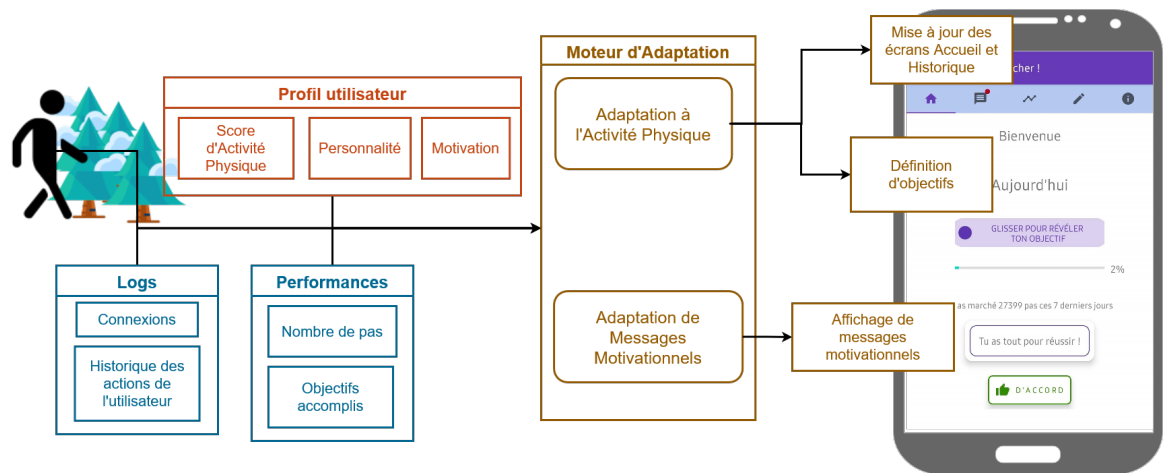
Profil utilisateur

Score d'Activité Physique

Personnalité

Motivation

Logs

Connexions

Historique des actions de l'utilisateur

Performances

Nombre de pas

Objectifs accomplis

Moteur d'Adaptation

Adaptation à l'Activité Physique

Adaptation de Messages Motivationnels

Mise à jour des écrans Accueil et Historique

Définition d'objectifs

Affichage de messages motivationnels

cher !

Bienvenue

Aujourd'hui

GLISSER POUR RÉVÉLER TON OBJECTIF

2%

as marché 27399 pas ces 7 derniers jours

Tu as tout pour réussir !

D'ACCORD